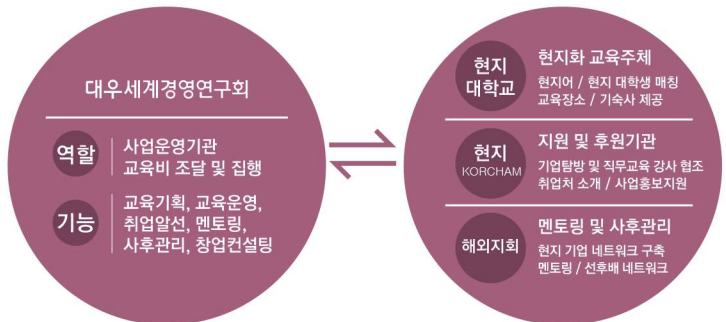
대우세계경영연구회

역할
사업운영기관
교육비 조달 및 집행

기능
교육기획, 교육운영,
취업알선, 멘토링,
사후관리, 창업컨설팅

현지 대학교
현지화 교육주체
현지어 / 현지 대학생 매칭
교육장소 / 기숙사 제공

현지 KORCHAM
지원 및 후원기관
기업탐방 및 직무교육 강사 협조
취업처 소개 / 사업홍보지원

해외지회
멘토링 및 사후관리
현지 기업 네트워크 구축
멘토링 / 선후배 네트워크